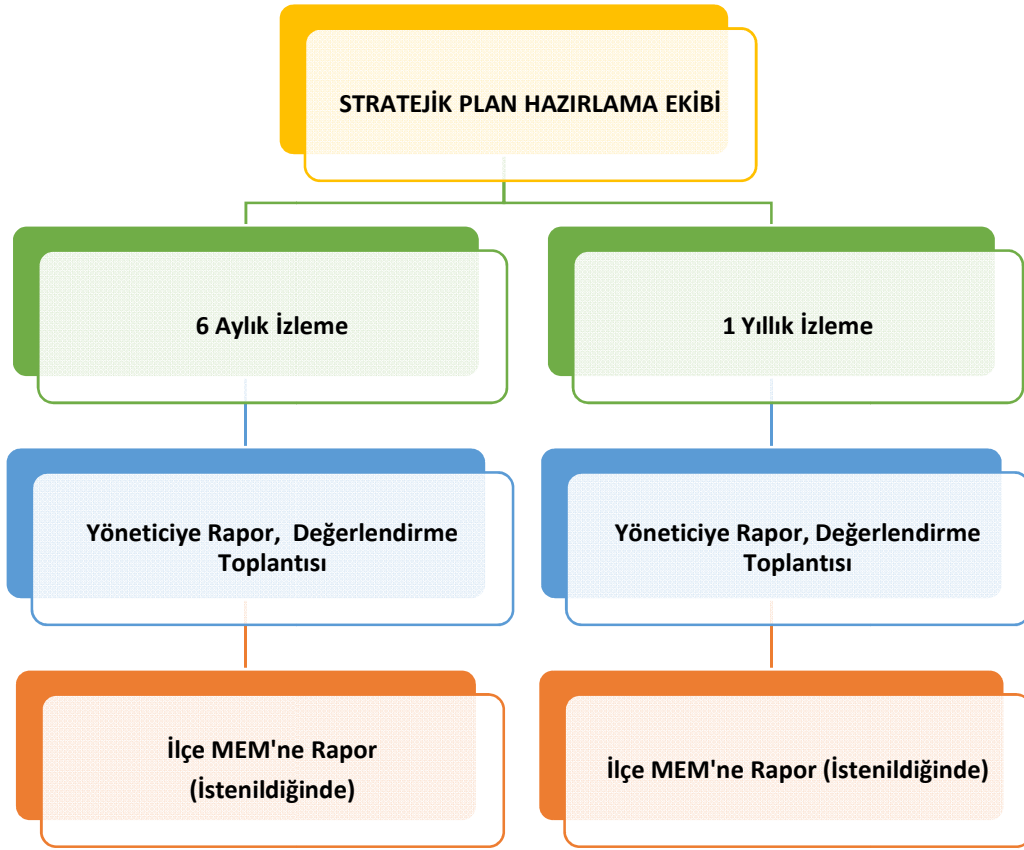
STRATEJİK PLAN HAZIRLAMA EKİBİ

6 Aylık İzleme

1 Yıllık İzleme

Yöneticiye Rapor, Değerlendirme Toplantısı

Yöneticiye Rapor, Değerlendirme Toplantısı

İlçe MEM'ne Rapor (İstenildiğinde)

İlçe MEM'ne Rapor (İstenildiğinde)